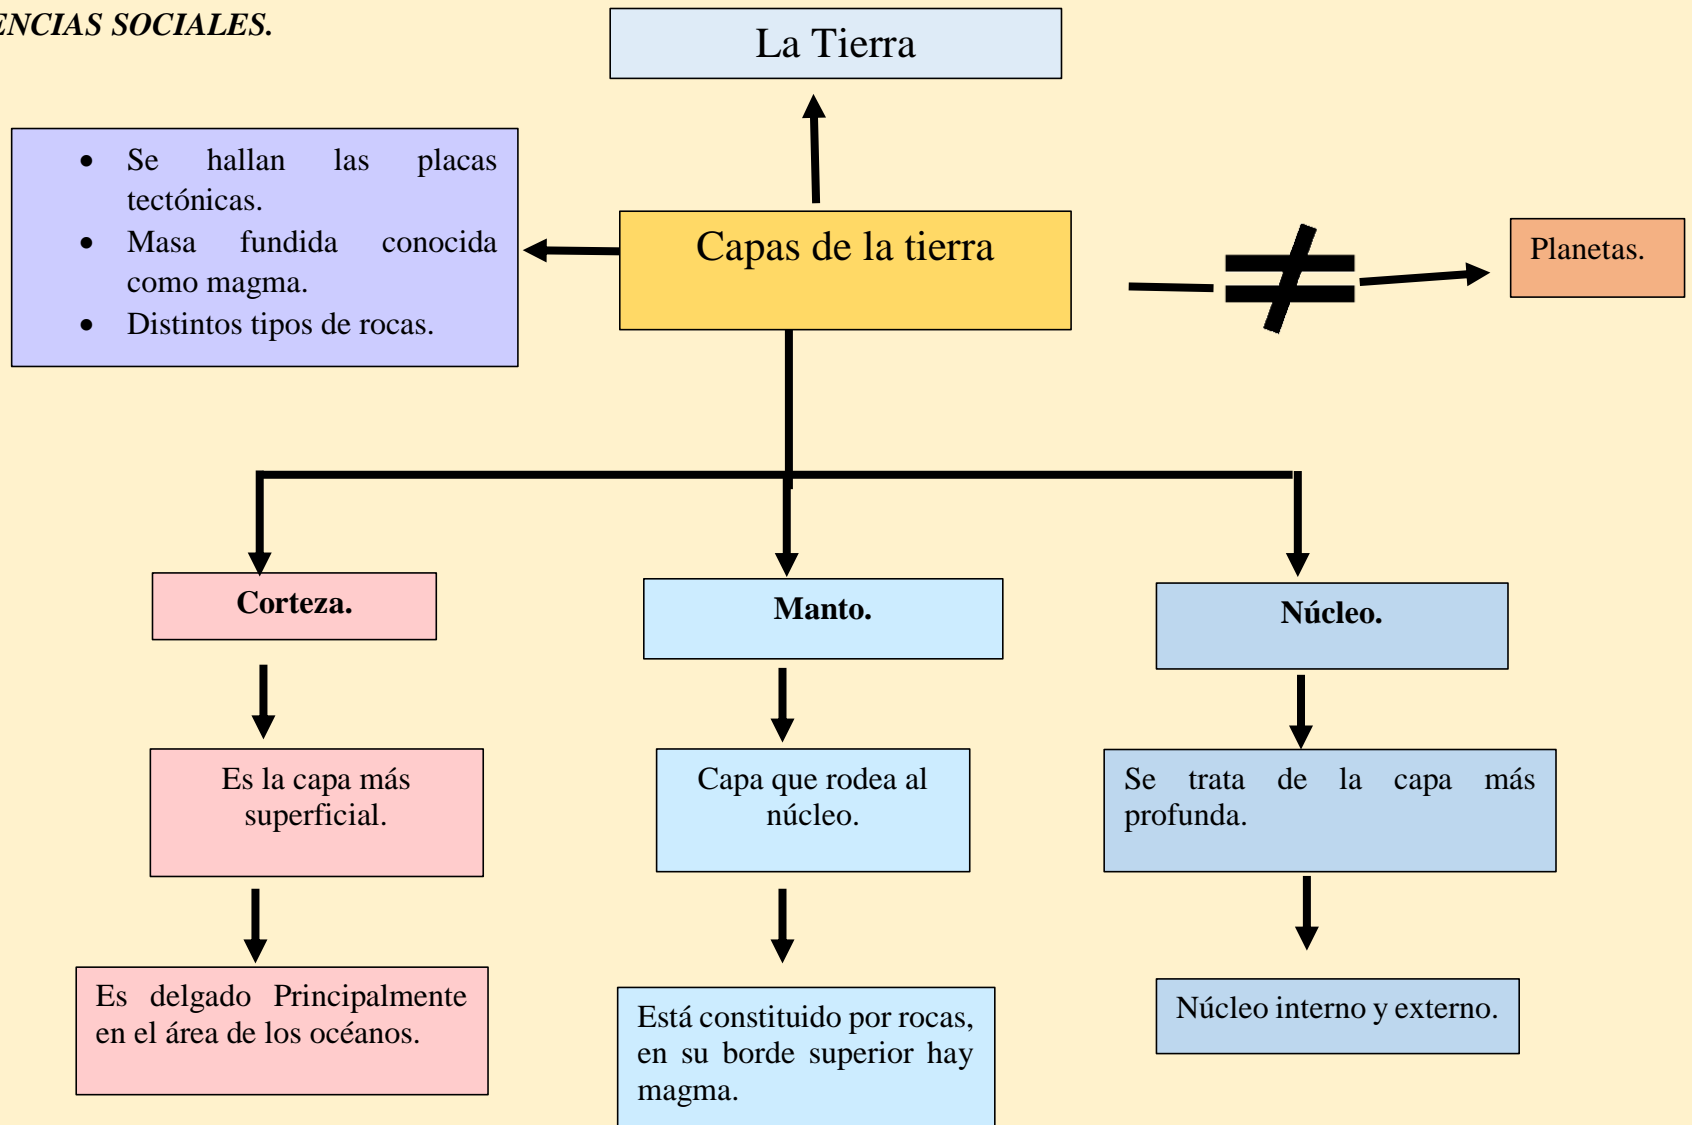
ENCIAS SOCIALES.

La Tierra

- Se hallan las placas tectónicas.
- Masa fundida conocida como magma.
- Distintos tipos de rocas.

Capas de la tierra

$\neq$

Planetas.

Corteza.

Manto.

Núcleo.

Es la capa más superficial.

Capa que rodea al núcleo.

Se trata de la capa más profunda.

Es delgado Principalmente en el área de los océanos.

Está constituido por rocas, en su borde superior hay magma.

Núcleo interno y externo.